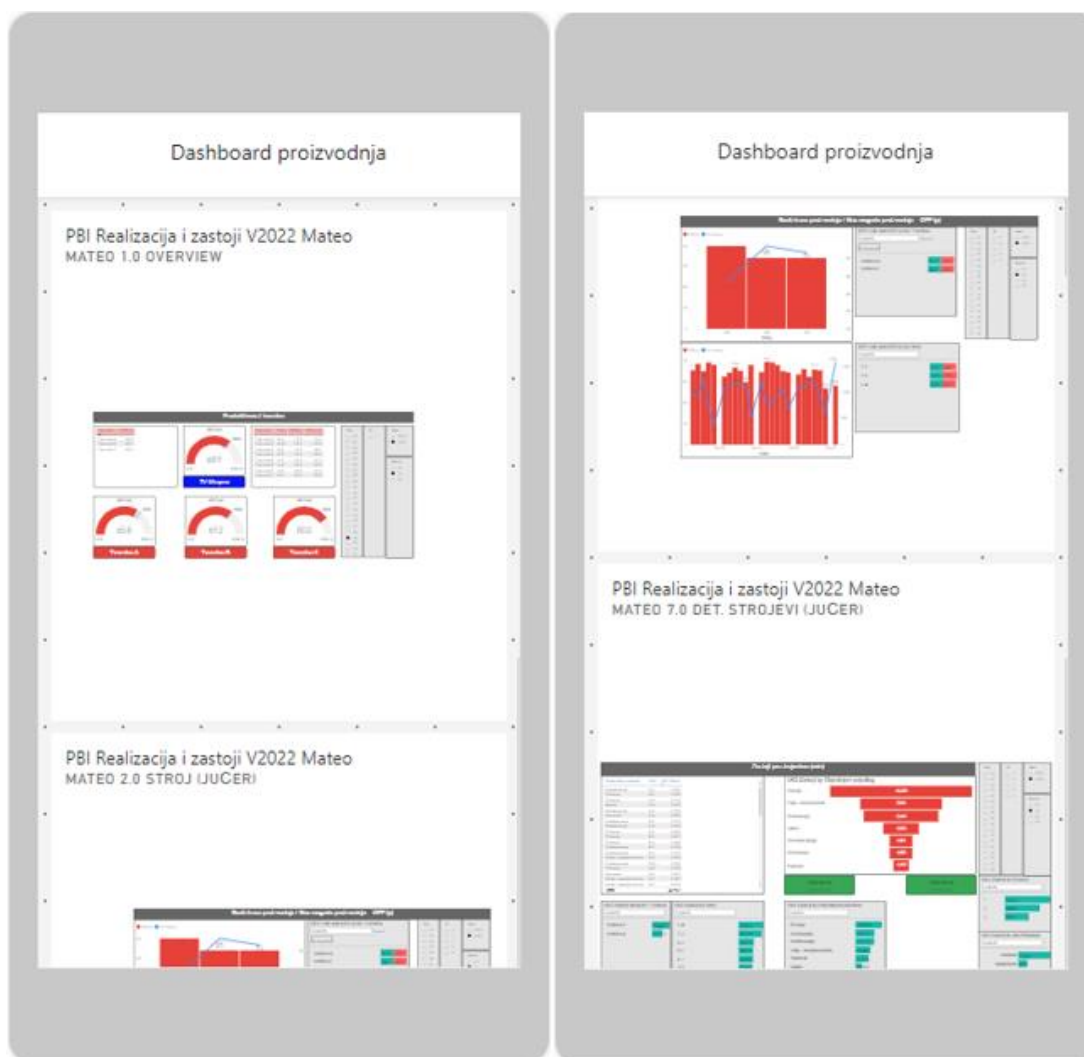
Dashboard proizvodnja

PBI Realizacija i zastoji V2022 Mateo
MATEO 1.0 OVERVIEW

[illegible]

PBI Realizacija i zastoji V2022 Mateo
MATEO 2.0 STROJ (JUČER)

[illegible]

Dashboard proizvodnja

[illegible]

PBI Realizacija i zastoji V2022 Mateo
MATEO 7.0 DET. STROJEVI (JUČER)

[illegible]